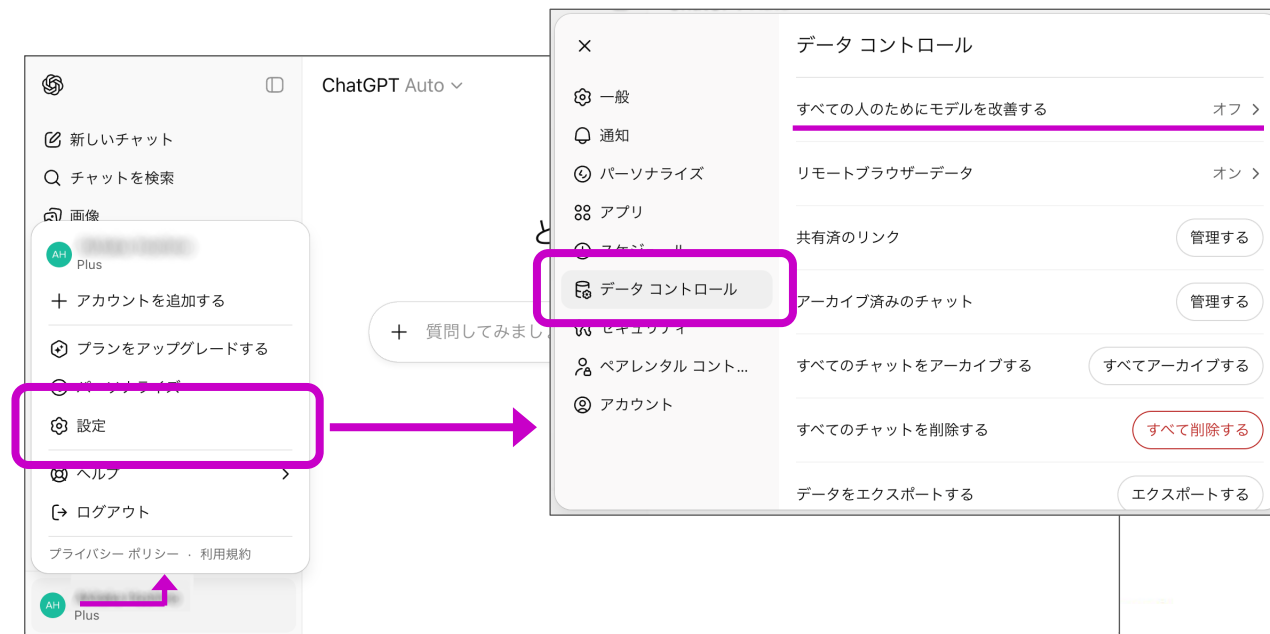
ChatGPT Auto

新しいチャット
チャットを検索
画像

AH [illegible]
Plus
アカウントを追加する
プランをアップグレードする
パーソナライズ
設定
ヘルプ
ログアウト
プライバシー ポリシー · 利用規約

AH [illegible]
Plus

質問してみまし

データ コントロール
一般
通知
パーソナライズ
アプリ
スケジュール
データ コントロール
セキュリティ
ペアレンタル コント...
アカウント

すべての人のためにモデルを改善する オフ
リモートブラウザーデータ オン
共有済のリンク 管理する
アーカイブ済みのチャット 管理する
すべてのチャットをアーカイブする すべてアーカイブする
すべてのチャットを削除する すべて削除する
データをエクスポートする エクスポートする